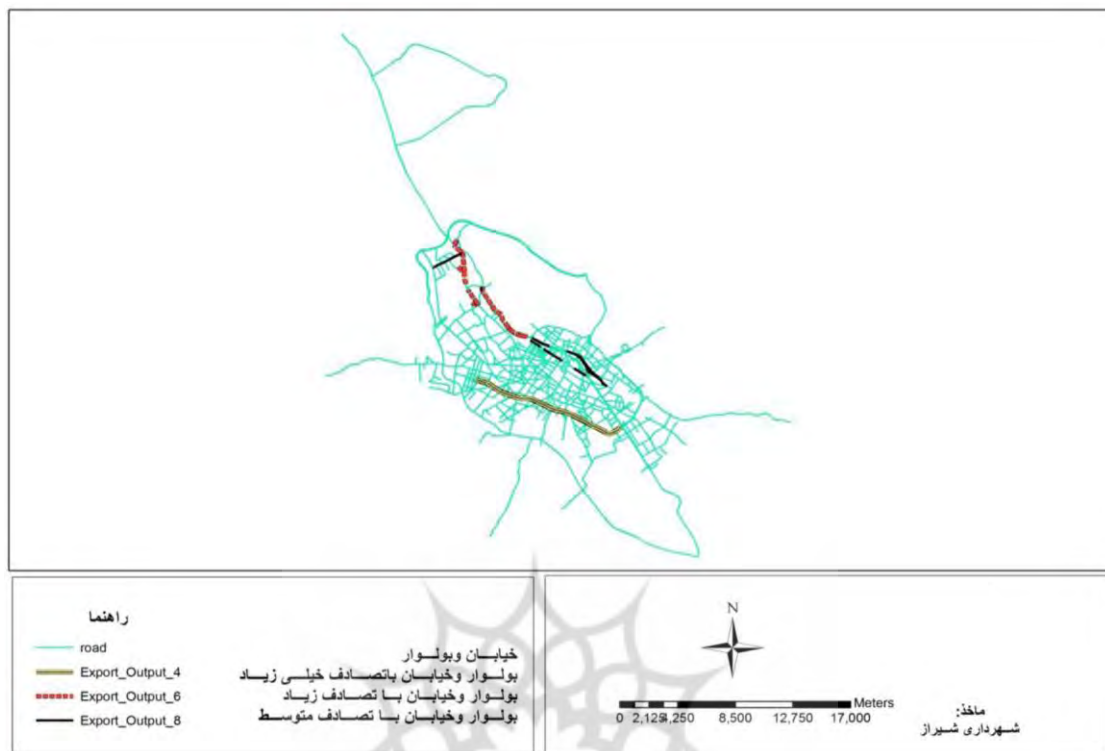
راهنما

road	خیابـــان وبولـــوار
Export_Output_4	بولـــوار وخیابـــان باتصـــادف خیلـــی زیـــاد
Export_Output_6	بولـــوار وخیابـــان بـــا تصـــادف زیـــاد
Export_Output_8	بولـــوار وخیابـــان بـــا تصـــادف متوســـط

N

0 2,125 4,250 8,500 12,750 17,000 Meters

ماخذ:
شـــهرداری شـــیراز